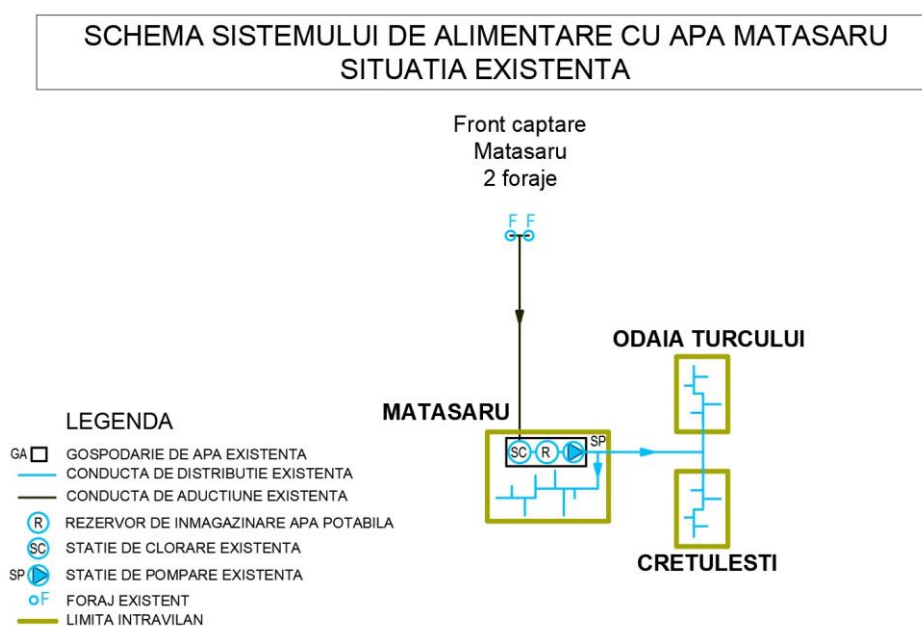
SCHEMA SISTEMULUI DE ALIMENTARE CU APA MATASARU
SITUATIA EXISTENTA

Front captare
Matasaru
2 foraje

F F

ODAIA TURCULUI

MATASARU

SC R SP

CRETULESTI

LEGENDA

GA GOSPODARIE DE APA EXISTENTA
CONDUCTA DE DISTRIBUTIE EXISTENTA
CONDUCTA DE ADUCTIUNE EXISTENTA
R REZERVOR DE INMAGAZINARE APA POTABILA
SC STATIE DE CLORARE EXISTENTA
SP STATIE DE POMPARE EXISTENTA
F FORAJ EXISTENT
LIMITA INTRAVILAN